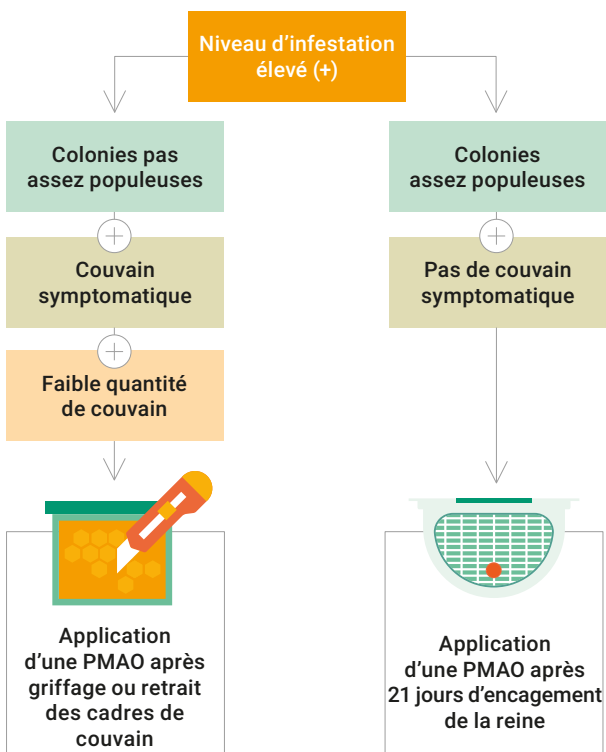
Niveau d'infestation élevé (+)

Colonies pas assez populeuses

Couvain symptomatique

Faible quantité de couvain

Application d'une PMAO après griffage ou retrait des cadres de couvain

Colonies assez populeuses

Pas de couvain symptomatique

Application d'une PMAO après 21 jours d'encagement de la reine